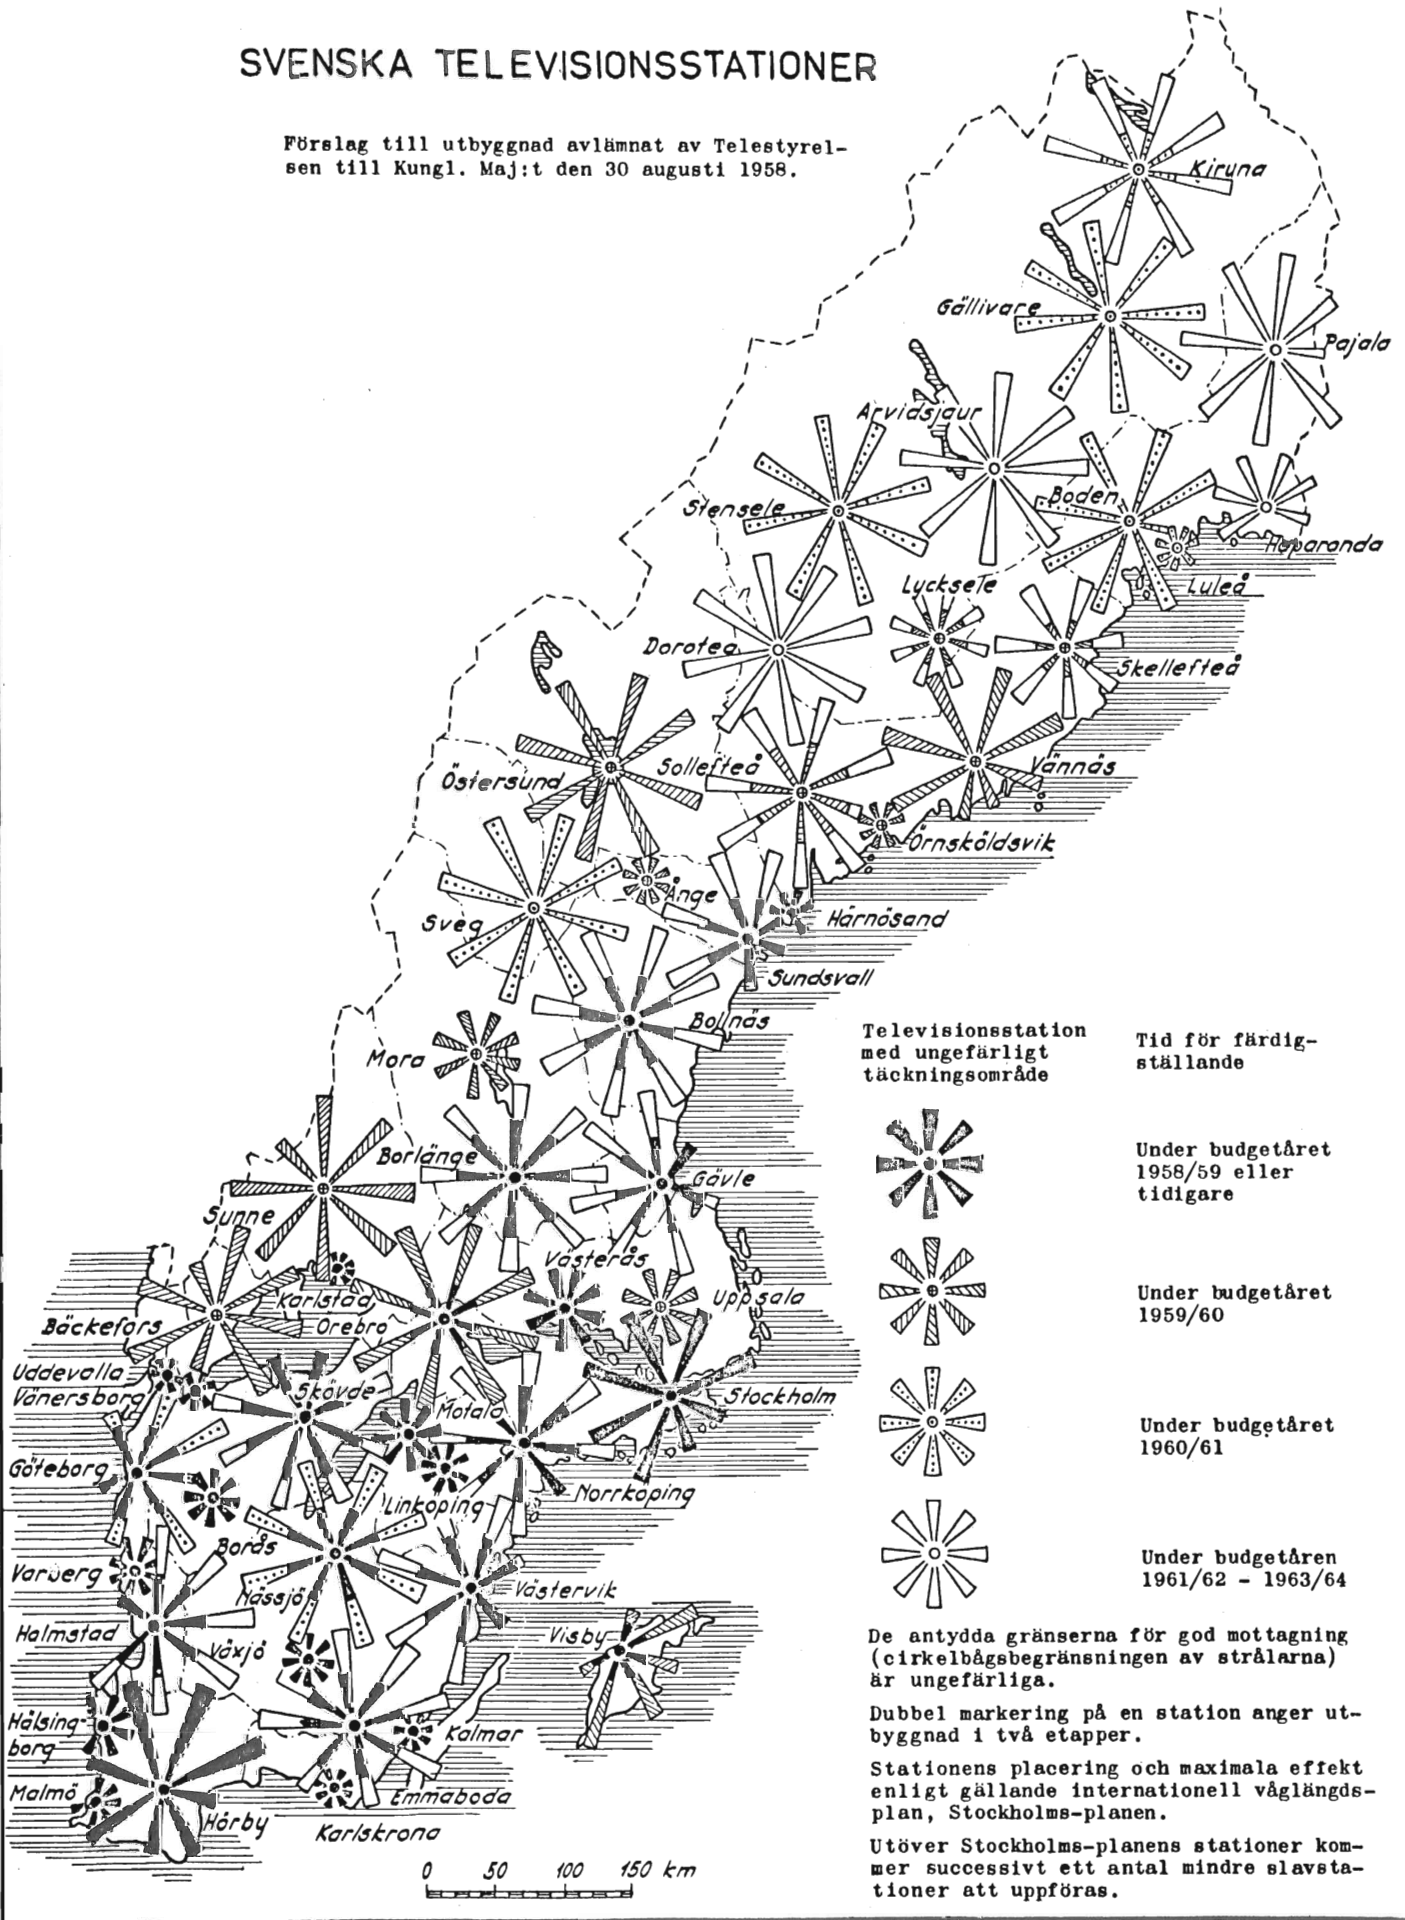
SVENSKA TELEVISIONSSTATIONER

Förslag till utbyggnad avlämnat av Telestyrelsen till Kungl. Maj:t den 30 augusti 1958.

Kiruna

Gällivare

Pajala

Arvidsjaur

Stensele

Boden

Haparanda

Luleå

Lycksele

Dorotea

Skellefteå

Östersund

Sollefteå

Vännäs

Örnsköldsvik

Ånge

Härnösand

Sveg

Sundsvall

Bollnäs

Mora

Borlänge

Gävle

Sunne

Västerås

Uppsala

Bäckefors

Karlstad

Örebro

Uddevalla-Vänersborg

Skövde

Motala

Stockholm

Göteborg

Norrköping

Linköping

Borås

Varberg

Hässjö

Västervik

Halmstad

Växjö

Visby

Hälsingborg

Kalmar

Malmö

Emmaboda

Hörby

Karlskrona

0 50 100 150 km

Televisionsstation med ungefärligt täckningsområde

Tid för färdigställande

Under budgetåret 1958/59 eller tidigare

Under budgetåret 1959/60

Under budgetåret 1960/61

Under budgetåren 1961/62 - 1963/64

De antydda gränserna för god mottagning (cirkelbågsbegränsningen av strålarna) är ungefärliga.

Dubbel markering på en station anger utbyggnad i två etapper.

Stationens placering och maximala effekt enligt gällande internationell våglängdsplan, Stockholms-planen.

Utöver Stockholms-planens stationer kommer successivt ett antal mindre slavstationer att uppföras.